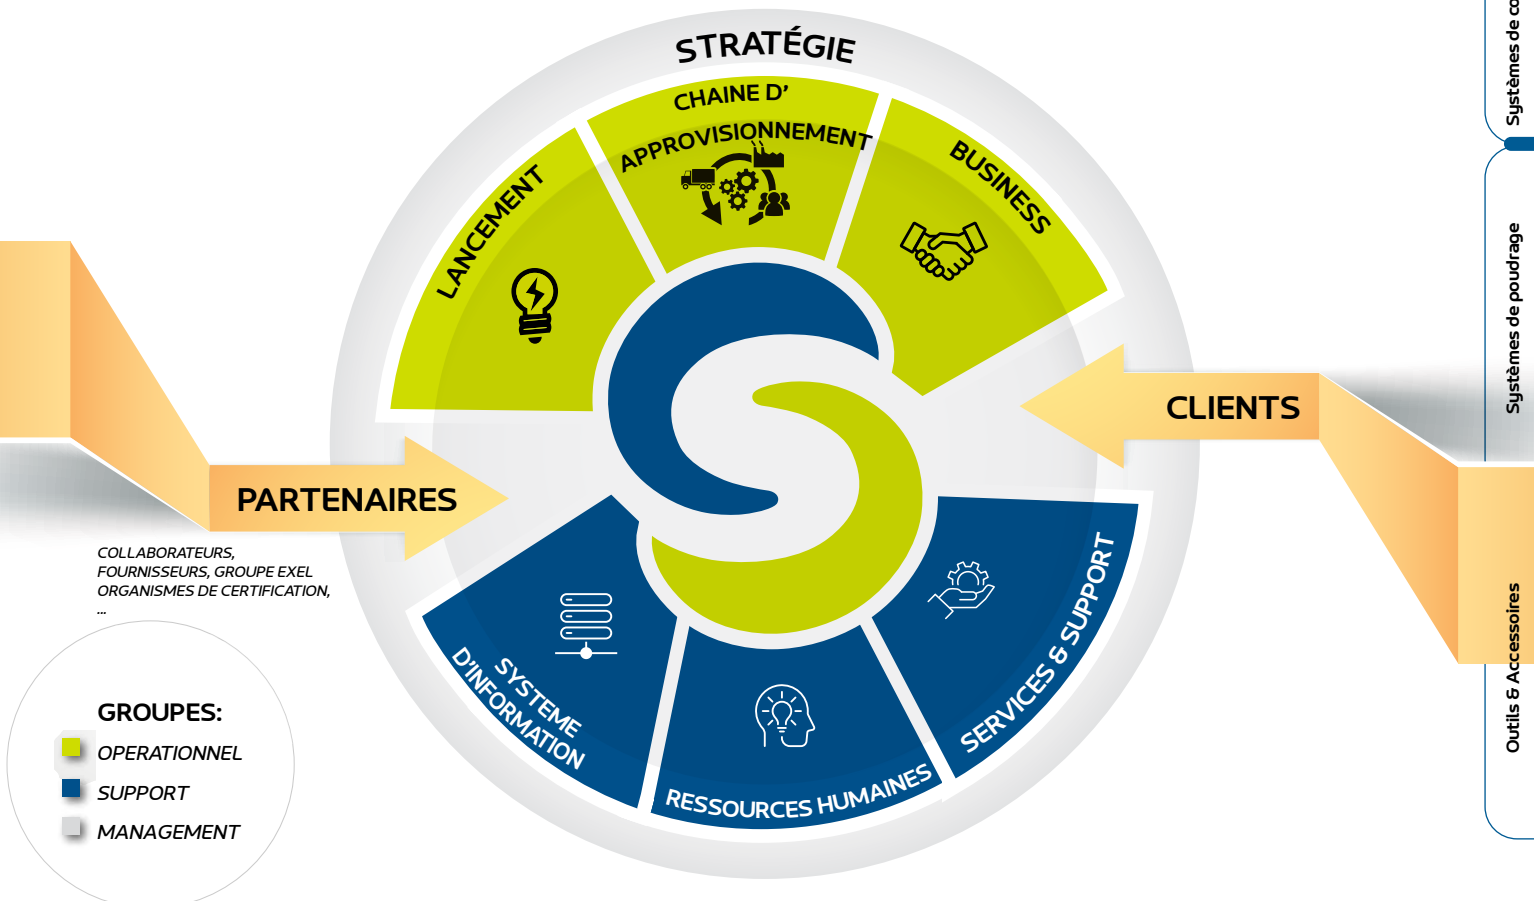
STRATÉGIE

LANCEMENT

CHAINE D' APPROVISIONNEMENT

BUSINESS

CLIENTS

PARTENAIRES

COLLABORATEURS, FOURNISSEURS, GROUPE EXEL ORGANISMES DE CERTIFICATION, ...

SYSTEME D'INFORMATION

RESSOURCES HUMAINES

SERVICES & SUPPORT

GROUPES:
OPERATIONNEL
SUPPORT
MANAGEMENT

Systèmes de co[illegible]

Systèmes de poudrage

Outils & Accessoires